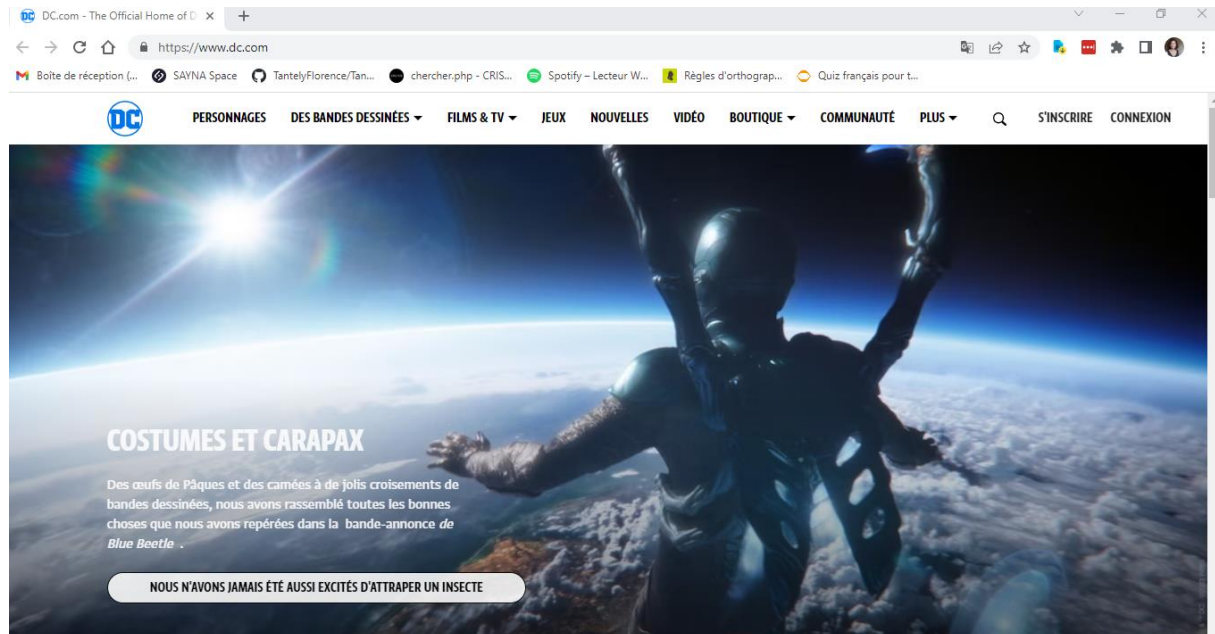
DC.com - The Official Home of D ×
+

https://www.dc.com

Boîte de réception (... SAYNA Space TantelyFlorence/Tan... chercher.php - CRIS... Spotify – Lecteur W... Règles d'orthograp... Quiz français pour t...

DC PERSONNAGES DES BANDES DESSINÉES FILMS & TV JEUX NOUVELLES VIDÉO BOUTIQUE COMMUNAUTÉ PLUS S'INSCRIRE CONNEXION

COSTUMES ET CARAPAX

Des œufs de Pâques et des camées à de jolis croisements de bandes dessinées, nous avons rassemblé toutes les bonnes choses que nous avons repérées dans la bande-annonce *de Blue Beetle* .

NOUS N'AVONS JAMAIS ÉTÉ AUSSI EXCITÉS D'ATTRAPER UN INSECTE